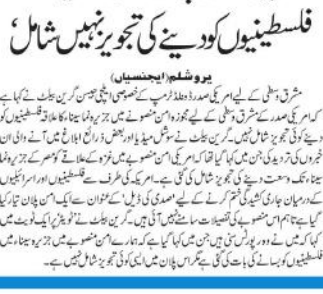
فلسطینیوں کو دینے کی تجویز نہیں شامل

یروشلم (ایجنسیاں)

مشرق وسطیٰ کے لیے امریکی صدر ڈونلڈ ٹرمپ کے خصوصی ایلچی جیسن گرین بلیٹ نے کہا ہے کہ امریکی صدر کے مشرق وسطیٰ کے لیے مجوزہ امن منصوبے میں جزیرہ نما سینا کا علاقہ فلسطینیوں کو دینے کی کوئی تجویز شامل نہیں۔ گرین بلیٹ نے سوشل میڈیا اور بعض ذرائع ابلاغ میں آنے والی ان خبروں کی تردید کی جن میں کہا گیا تھا کہ امریکی امن منصوبے میں غزہ کے علاقے کا رقبہ بڑھا کر جزیرہ نما سینا تک وسعت دینے کی تجویز شامل کی گئی ہے۔ امریکہ کی طرف سے فلسطینیوں اور اسرائیلیوں کے درمیان جاری کشیدگی کو ختم کرنے کے لیے صدی کی ڈیل کے عنوان سے ایک امن پلان تیار کیا گیا ہے تاہم ابھی تک اس امن منصوبے کی تفصیلات سامنے نہیں آئی ہیں۔ گرین بلیٹ نے ٹوئیٹر پر ایک پوسٹ میں کہا کہ میں نے وہ رپورٹس دیکھی ہیں جن میں کہا گیا ہے کہ ہمارے امن منصوبے میں جزیرہ نما سینا میں فلسطینیوں کو بسانے کی بات کی گئی ہے۔ ہمارے امن پلان میں ایسی کوئی تجویز شامل نہیں ہے۔